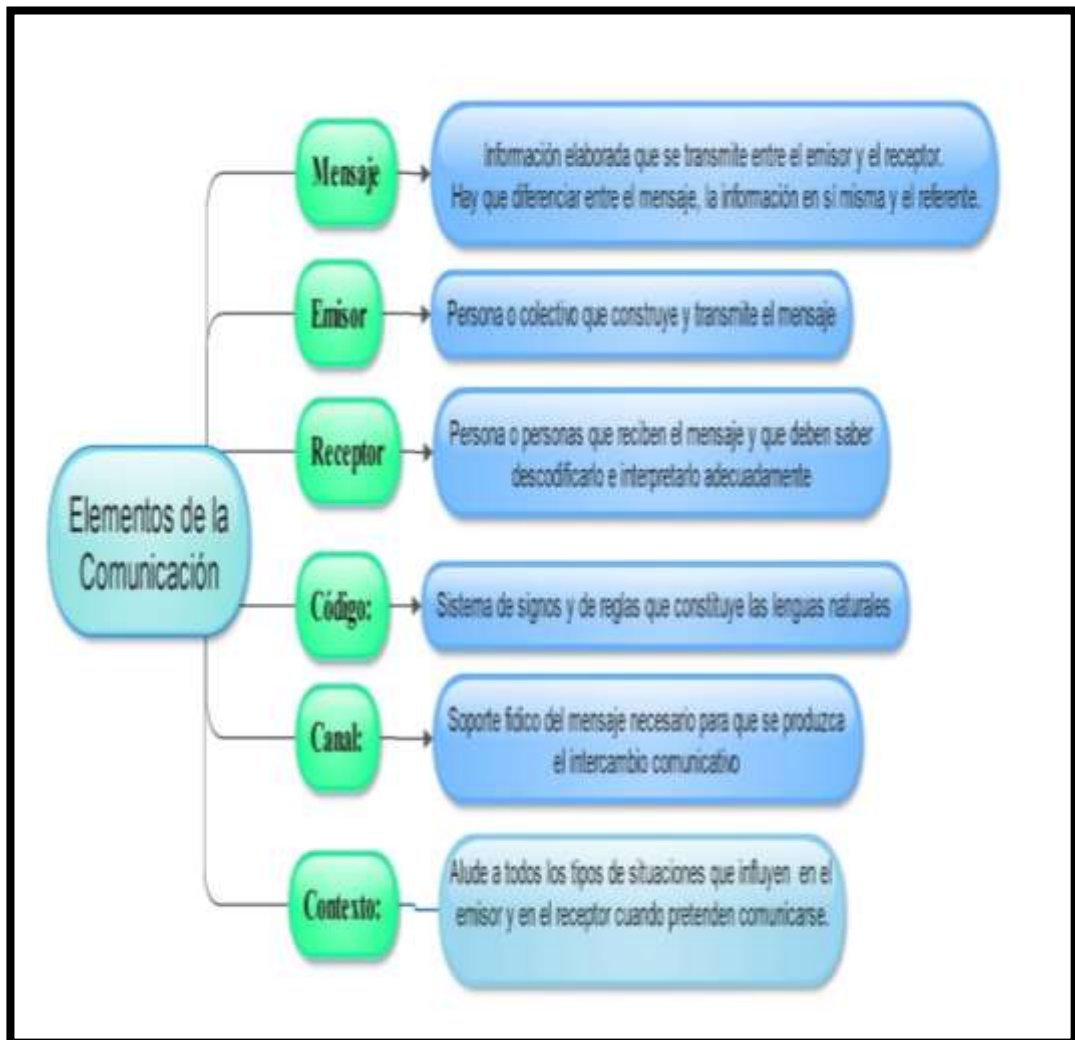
Elementos de la Comunicación

Mensaje

Información elaborada que se transmite entre el emisor y el receptor. Hay que diferenciar entre el mensaje, la información en sí misma y el referente.

Emisor

Persona o colectivo que construye y transmite el mensaje

Receptor

Persona o personas que reciben el mensaje y que deben saber descodificarlo e interpretarlo adecuadamente

Código:

Sistema de signos y de reglas que constituye las lenguas naturales

Canal:

Soporte fídico del mensaje necesario para que se produzca el intercambio comunicativo

Contexto:

Alude a todos los tipos de situaciones que influyen en el emisor y en el receptor cuando pretenden comunicarse.